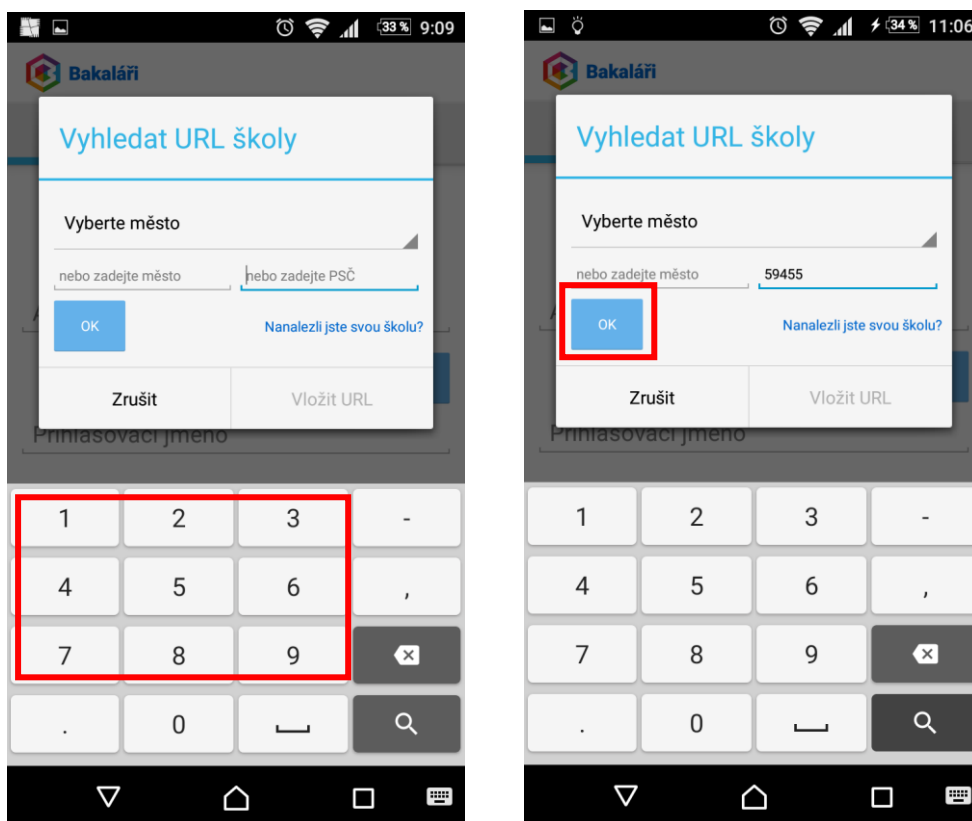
33% 9:09

Bakaláři

Vyhledat URL školy

Vyberte město

nebo zadejte město

nebo zadejte PSČ

OK

Nanalezli jste svou školu?

Zrušit

Vložit URL

Přihlašovací jméno

| 1 | 2 | 3 | - |
|---|---|---|---|
| 4 | 5 | 6 | , |
| 7 | 8 | 9 | |
| . | 0 | | |

34% 11:06

Bakaláři

Vyhledat URL školy

Vyberte město

nebo zadejte město

59455

OK

Nanalezli jste svou školu?

Zrušit

Vložit URL

Přihlašovací jméno

| 1 | 2 | 3 | - |
|---|---|---|---|
| 4 | 5 | 6 | , |
| 7 | 8 | 9 | |
| . | 0 | | |